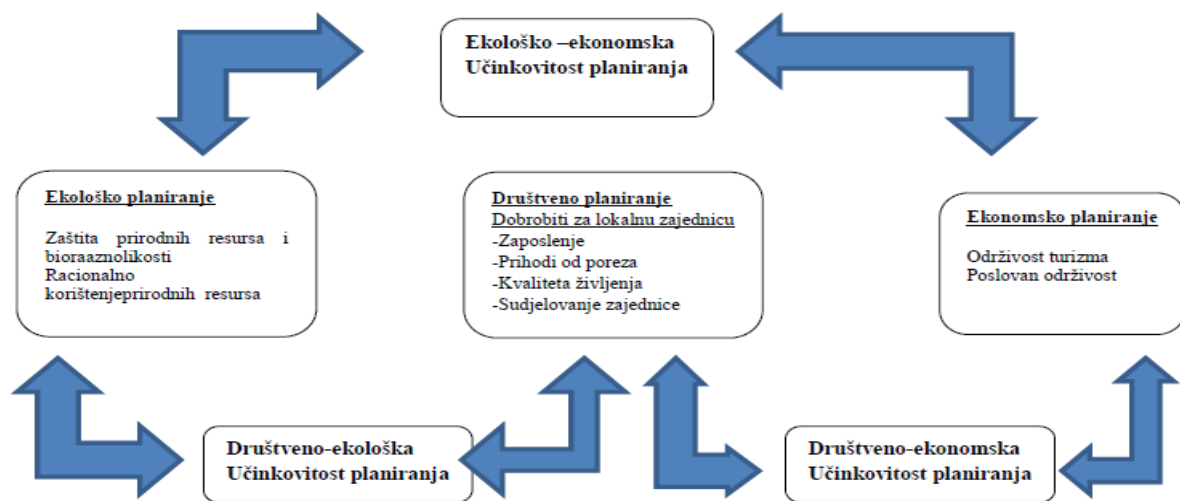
Ekološko –ekonomska
Učinkovitost planiranja

Ekološko planiranje

Zaštita prirodnih resursa i bioraaznolikosti
Racionalno korištenjeprirodnih resursa

Društveno planiranje
Dobrobiti za lokalnu zajednicu
-Zaposlenje
-Prihodi od poreza
-Kvaliteta življenja
-Sudjelovanje zajednice

Ekonomsko planiranje

Održivost turizma
Poslovan održivost

Društveno-ekološka
Učinkovitost planiranja

Društveno-ekonomska
Učinkovitost planiranja